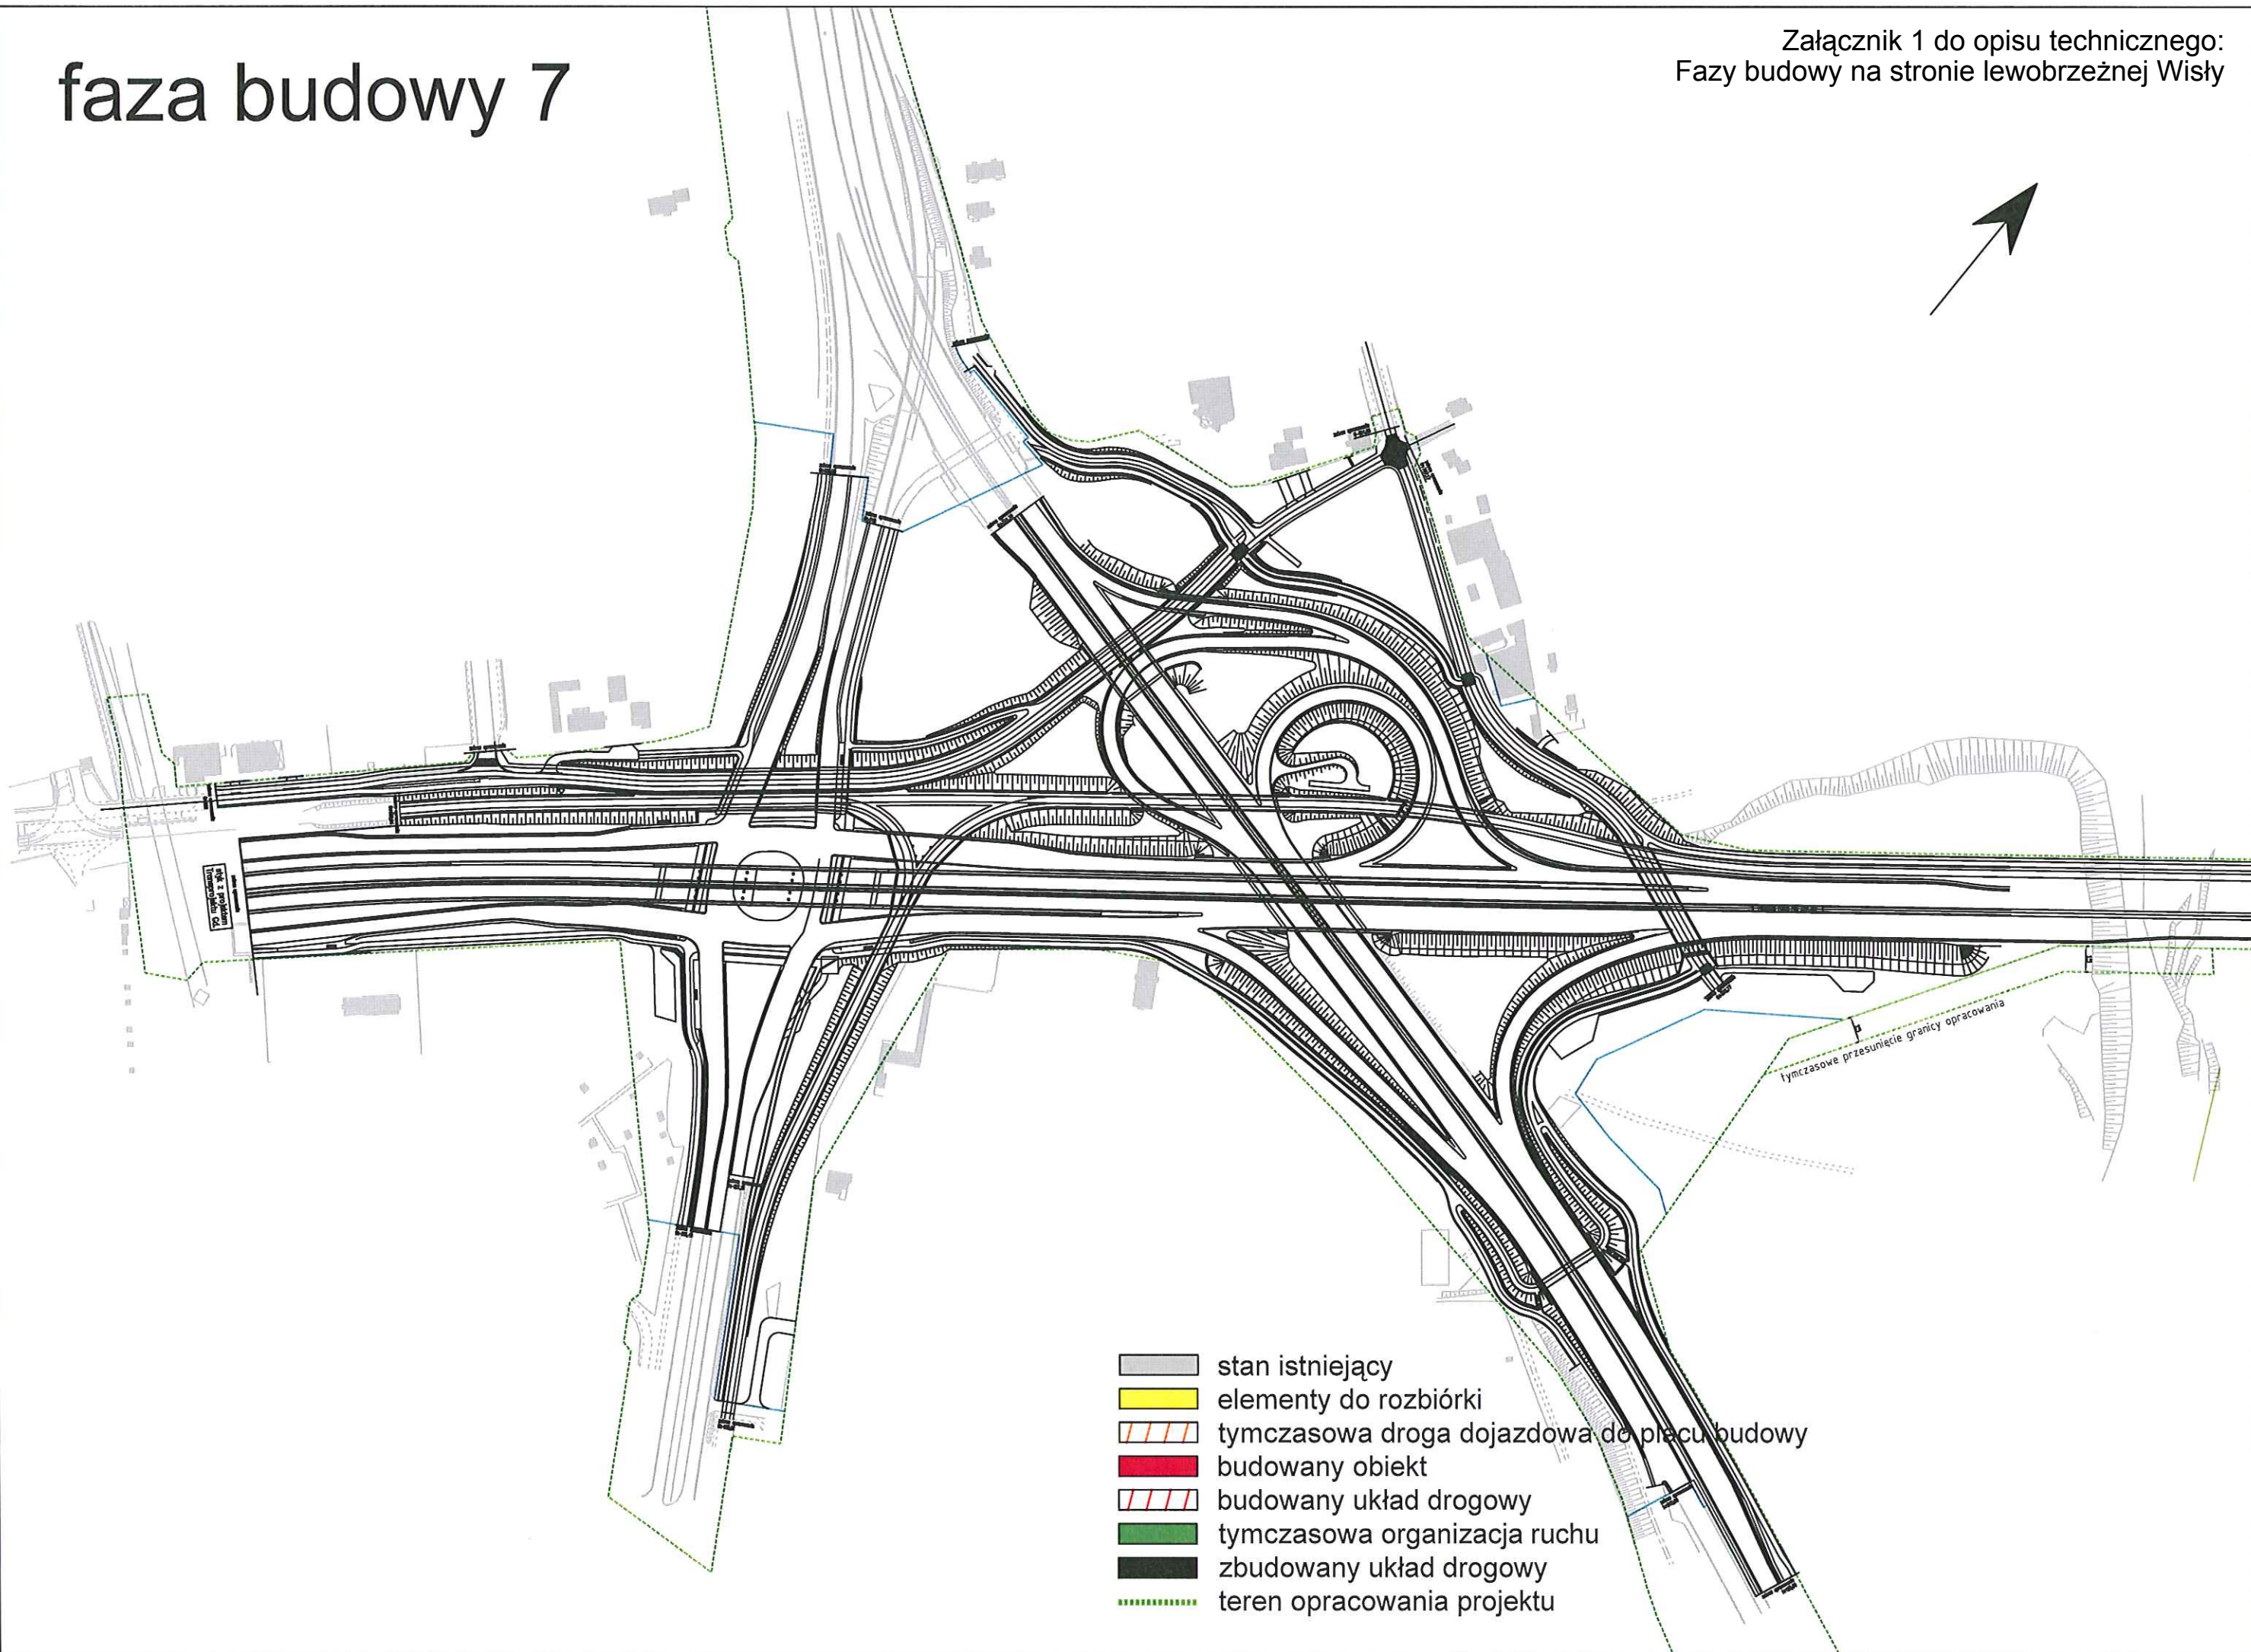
faza budowy 7

Załącznik 1 do opisu technicznego:
Fazy budowy na stronie lewobrzeżnej Wisły

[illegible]

tymczasowe przesunięcie granicy opracowania

stan istniejący
elementy do rozbiórki
tymczasowa droga dojazdowa do placu budowy
budowany obiekt
budowany układ drogowy
tymczasowa organizacja ruchu
zbudowany układ drogowy
teren opracowania projektu